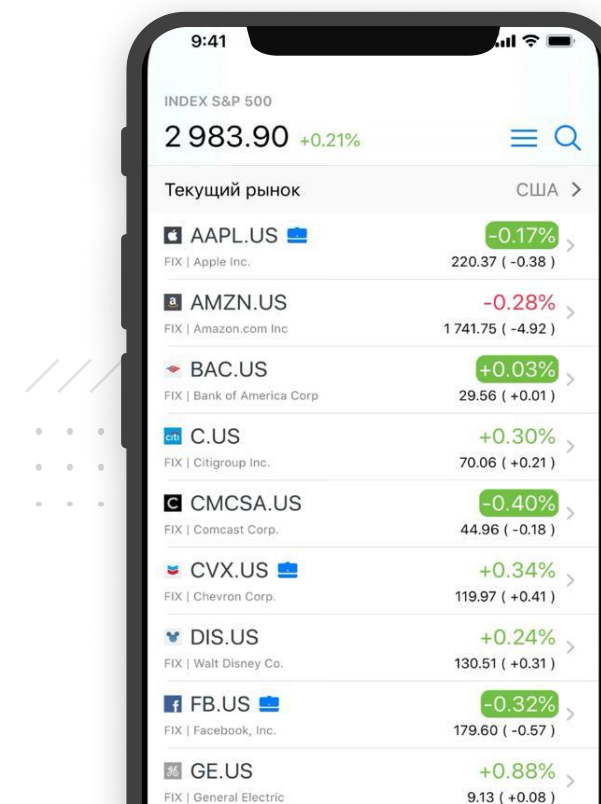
9:41

INDEX S&P 500

2 983.90 +0.21%

Текущий рынок США >

AAPL.US -0.17%
FIX | Apple Inc. 220.37 ( -0.38 )

AMZN.US -0.28%
FIX | Amazon.com Inc 1 741.75 ( -4.92 )

BAC.US +0.03%
FIX | Bank of America Corp 29.56 ( +0.01 )

citi C.US +0.30%
FIX | Citigroup Inc. 70.06 ( +0.21 )

CMCSA.US -0.40%
FIX | Comcast Corp. 44.96 ( -0.18 )

CVX.US +0.34%
FIX | Chevron Corp. 119.97 ( +0.41 )

DIS.US +0.24%
FIX | Walt Disney Co. 130.51 ( +0.31 )

FB.US -0.32%
FIX | Facebook, Inc. 179.60 ( -0.57 )

GE.US +0.88%
FIX | General Electric 9.13 ( +0.08 )